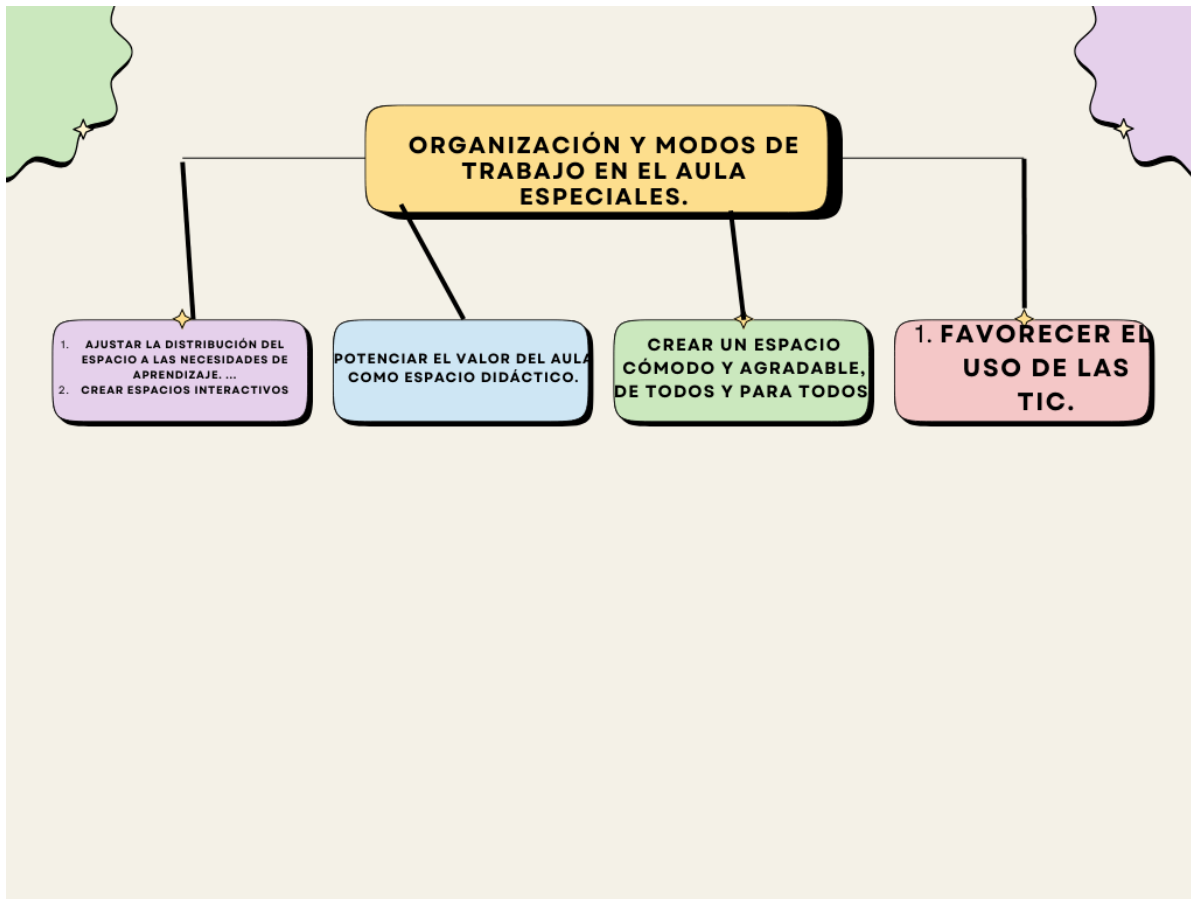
ORGANIZACIÓN Y MODOS DE TRABAJO EN EL AULA ESPECIALES.

1. AJUSTAR LA DISTRIBUCIÓN DEL ESPACIO A LAS NECESIDADES DE APRENDIZAJE. ...
2. CREAR ESPACIOS INTERACTIVOS

POTENCIAR EL VALOR DEL AULA COMO ESPACIO DIDÁCTICO.

CREAR UN ESPACIO CÓMODO Y AGRADABLE, DE TODOS Y PARA TODOS

1. FAVORECER EL USO DE LAS TIC.